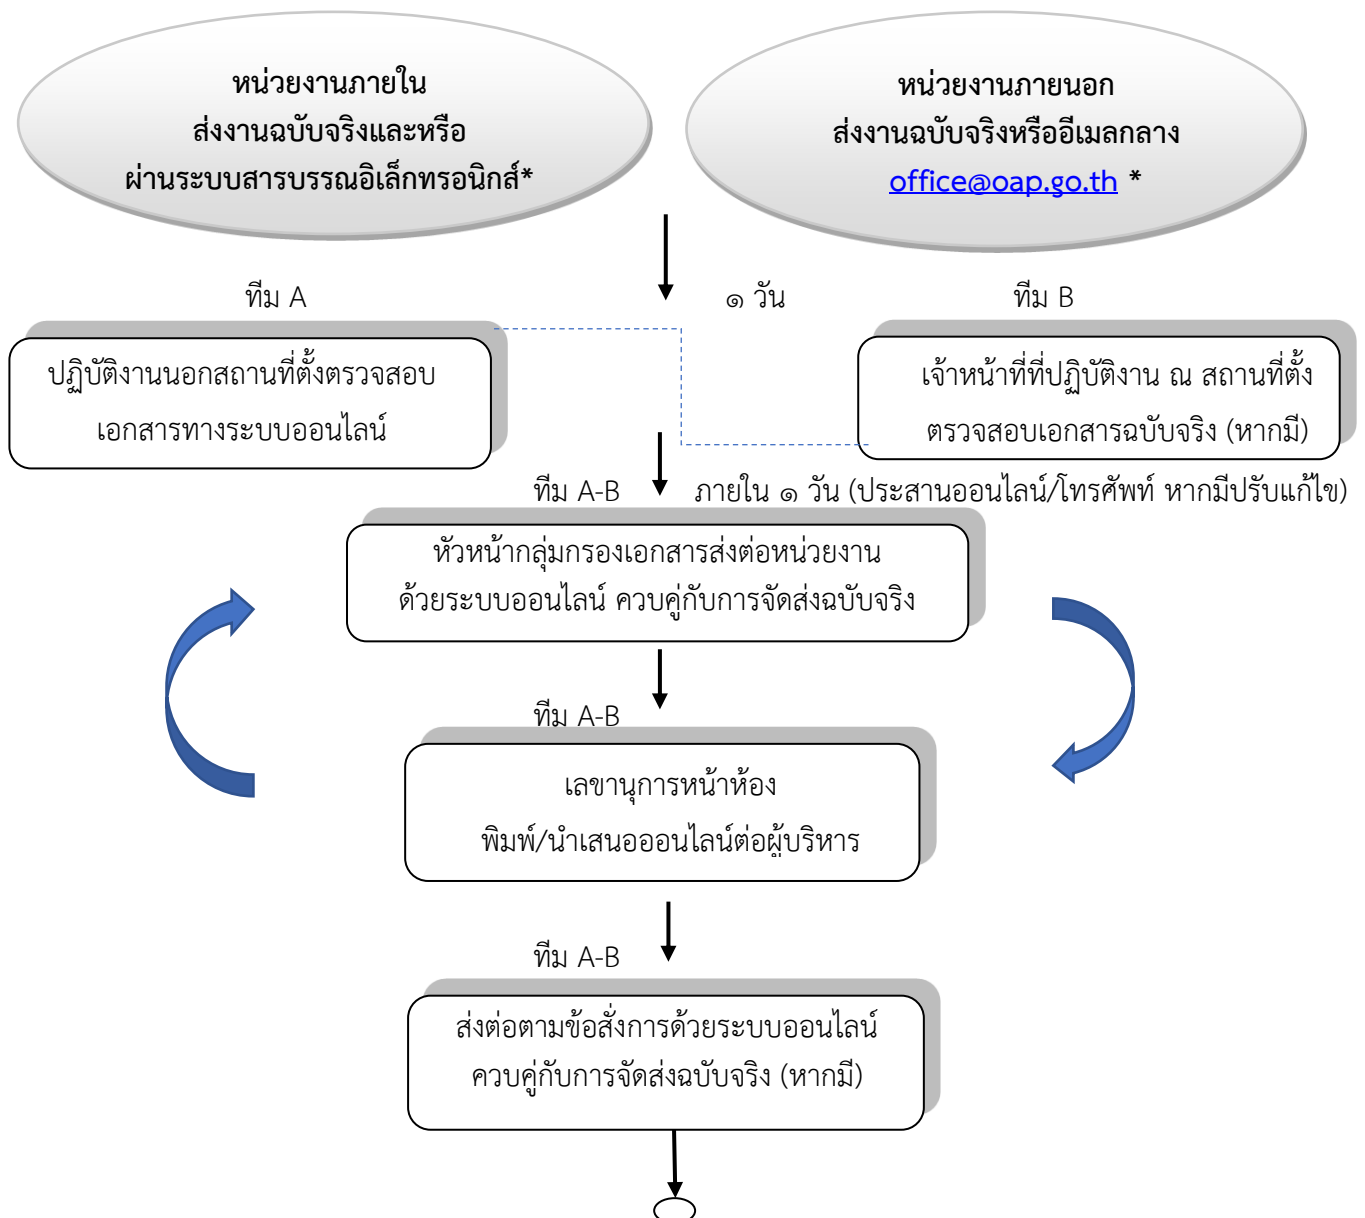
หน่วยงานภายใน
ส่งงานฉบับจริงและหรือ
ผ่านระบบสารบรรณอิเล็กทรอนิกส์*

หน่วยงานภายนอก
ส่งงานฉบับจริงหรืออีเมลกลาง
office@oap.go.th *

ทีม A

๑ วัน

ทีม B

ปฏิบัติงานนอกสถานที่ตั้งตรวจสอบเอกสารทางระบบออนไลน์

เจ้าหน้าที่ที่ปฏิบัติงาน ณ สถานที่ตั้ง ตรวจสอบเอกสารฉบับจริง (หากมี)

ทีม A-B

ภายใน ๑ วัน (ประสานออนไลน์/โทรศัพท์ หากมีปรับแก้ไข)

หัวหน้ากลุ่มกรองเอกสารส่งต่อหน่วยงาน ด้วยระบบออนไลน์ ควบคู่กับการจัดส่งฉบับจริง

ทีม A-B

เลขานุการหน้าห้อง
พิมพ์/นำเสนอออนไลน์ต่อผู้บริหาร

ทีม A-B

ส่งต่อตามข้อสั่งการด้วยระบบออนไลน์ ควบคู่กับการจัดส่งฉบับจริง (หากมี)